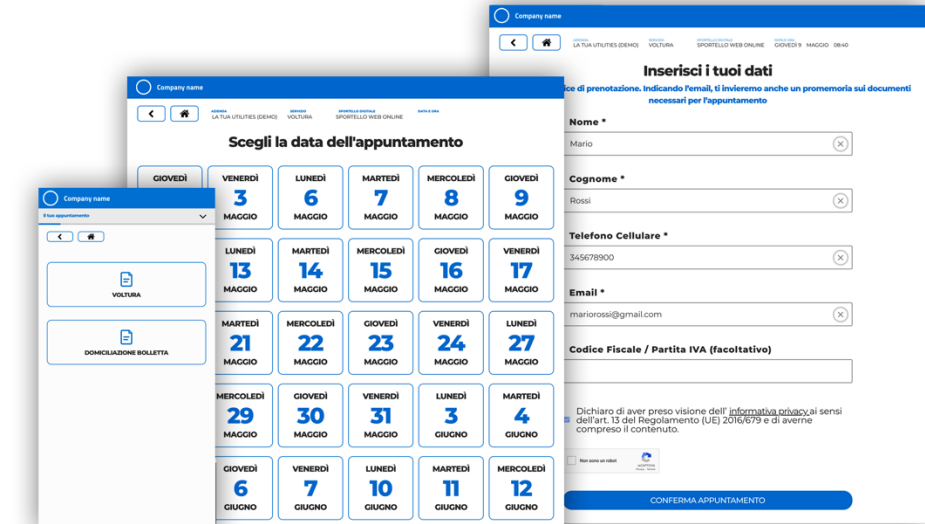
Company name

AZIENDA
LA TUA UTILITIES (DEMO)
SERVIZIO
VOLTURA
SPORTELLO DIGITALE
SPORTELLO WEB ONLINE
DATA E ORA
GIOVEDÌ 9 MAGGIO 08:40

Inserisci i tuoi dati

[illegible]ice di prenotazione. Indicando l'email, ti invieremo anche un promemoria sui documenti necessari per l'appuntamento

Nome *
Mario

Cognome *
Rossi

Telefono Cellulare *
345678900

Email *
mariorossi@gmail.com

Codice Fiscale / Partita IVA (facoltativo)

Dichiaro di aver preso visione dell' informativa privacy ai sensi dell'art. 13 del Regolamento (UE) 2016/679 e di averne compreso il contenuto.

Non sono un robot

reCAPTCHA

CONFERMA APPUNTAMENTO

Company name

AZIENDA
LA TUA UTILITIES (DEMO)
SERVIZIO
VOLTURA
SPORTELLO DIGITALE
SPORTELLO WEB ONLINE
DATA E ORA

Scegli la data dell'appuntamento

GIOVEDÌ

VENERDÌ 3 MAGGIO

LUNEDÌ 6 MAGGIO

MARTEDÌ 7 MAGGIO

MERCOLEDÌ 8 MAGGIO

GIOVEDÌ 9 MAGGIO

LUNEDÌ 13 MAGGIO

MARTEDÌ 14 MAGGIO

MERCOLEDÌ 15 MAGGIO

GIOVEDÌ 16 MAGGIO

VENERDÌ 17 MAGGIO

MARTEDÌ 21 MAGGIO

MERCOLEDÌ 22 MAGGIO

GIOVEDÌ 23 MAGGIO

VENERDÌ 24 MAGGIO

LUNEDÌ 27 MAGGIO

MERCOLEDÌ 29 MAGGIO

GIOVEDÌ 30 MAGGIO

VENERDÌ 31 MAGGIO

LUNEDÌ 3 GIUGNO

MARTEDÌ 4 GIUGNO

GIOVEDÌ 6 GIUGNO

VENERDÌ 7 GIUGNO

LUNEDÌ 10 GIUGNO

MARTEDÌ 11 GIUGNO

MERCOLEDÌ 12 GIUGNO

Company name

Il tuo appuntamento

VOLTURA

DOMICILIAZIONE BOLLETTA